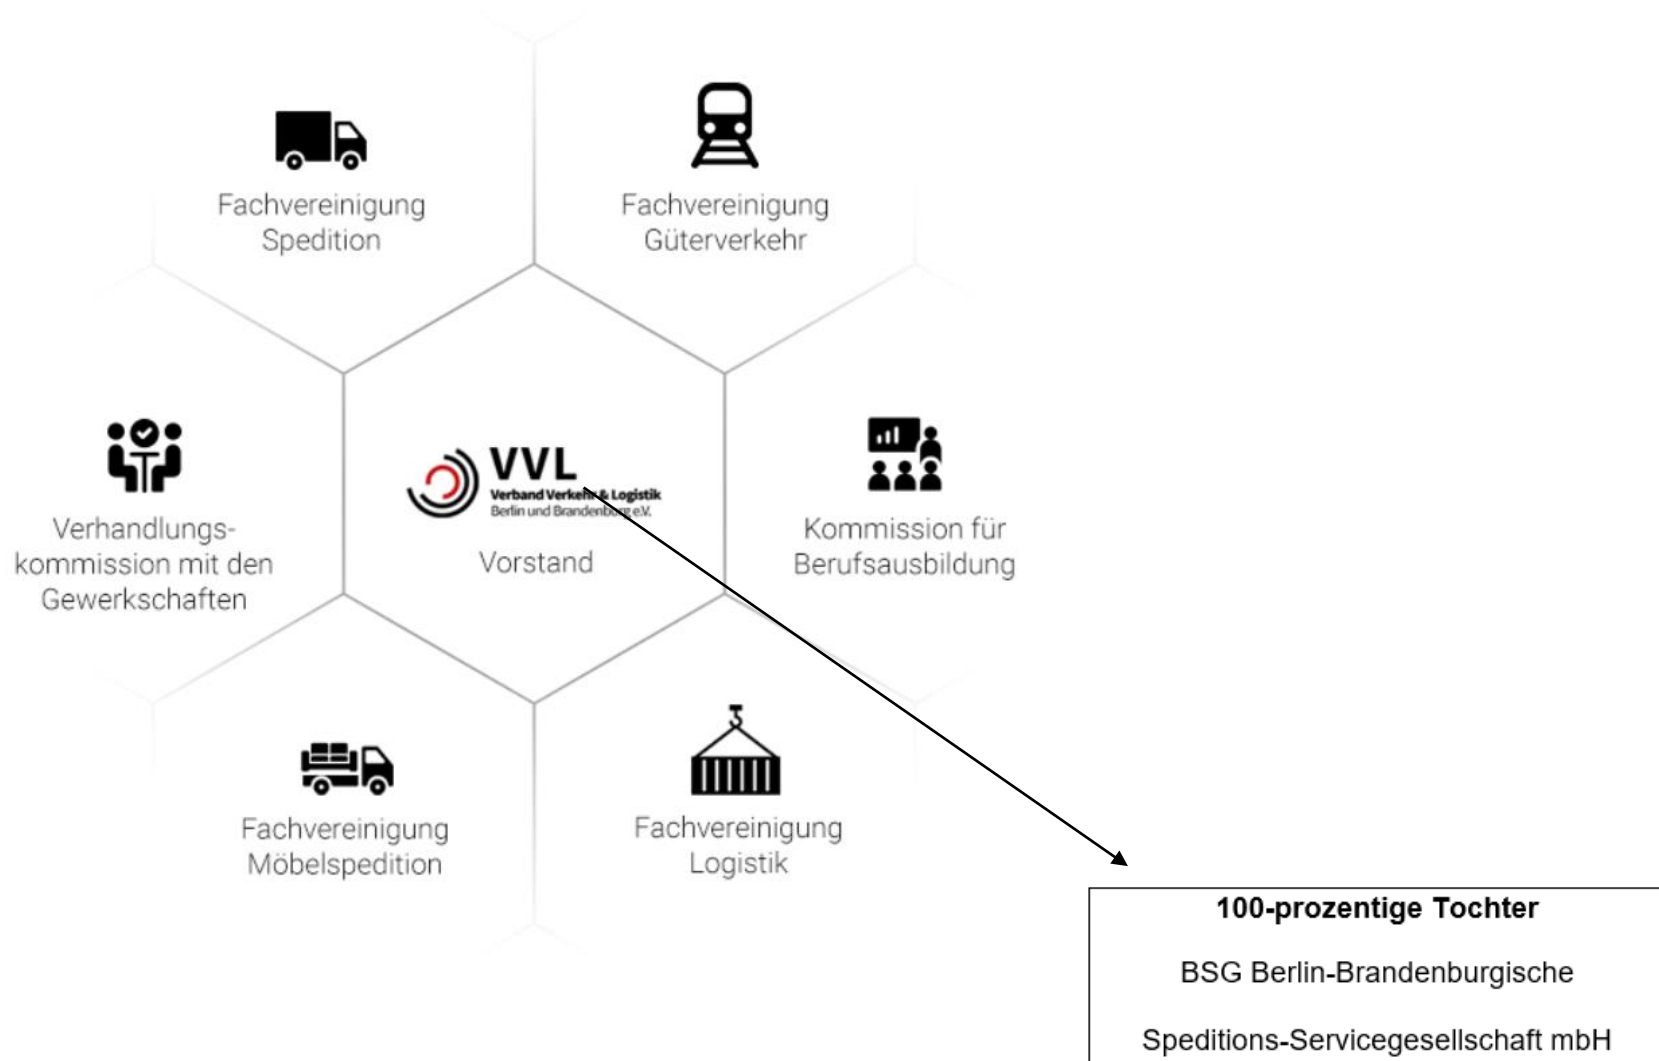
Fachvereinigung Spedition

Fachvereinigung Güterverkehr

Verhandlungskommission mit den Gewerkschaften

VVL
Verband Verkehr & Logistik
Berlin und Brandenburg e.V.

Vorstand

Kommission für Berufsausbildung

Fachvereinigung Möbelspedition

Fachvereinigung Logistik

**100-prozentige Tochter**

BSG Berlin-Brandenburgische

Speditions-Servicegesellschaft mbH